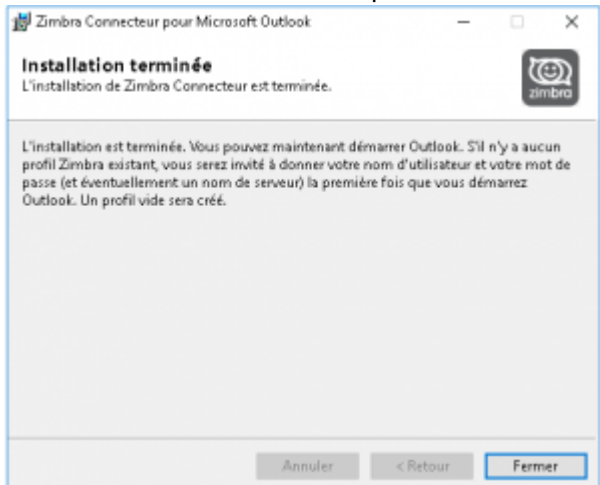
Zimbra Connecteur pour Microsoft Outlook

Installation terminée
L'installation de Zimbra Connecteur est terminée.

zimbra

L'installation est terminée. Vous pouvez maintenant démarrer Outlook. S'il n'y a aucun profil Zimbra existant, vous serez invité à donner votre nom d'utilisateur et votre mot de passe (et éventuellement un nom de serveur) la première fois que vous démarrez Outlook. Un profil vide sera créé.

Annuler
< Retour
Fermer